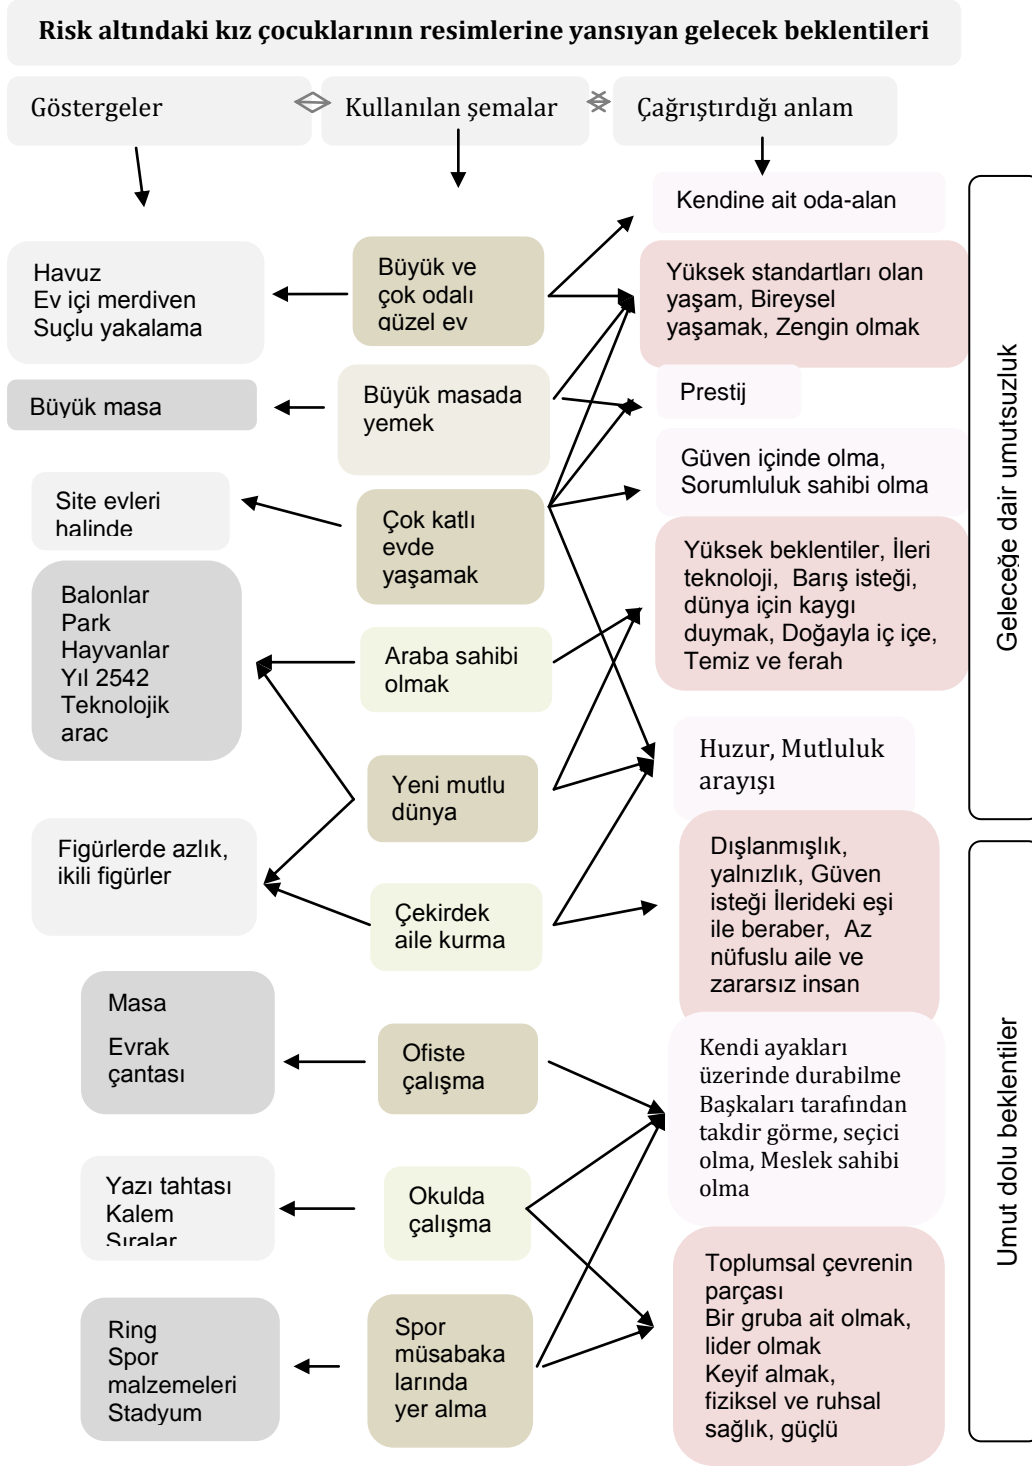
Risk altındaki kız çocuklarının resimlerine yansıyan gelecek beklentileri

Göstergeler

Kullanılan şemalar

Çağrıştırdığı anlam

Kendine ait oda-alan

Havuz
Ev içi merdiven
Suçlu yakalama

Büyük ve çok odalı güzel ev

Yüksek standartları olan yaşam, Bireysel yaşamak, Zengin olmak

Büyük masa

Büyük masada yemek

Prestij

Güven içinde olma, Sorumluluk sahibi olma

Site evleri halinde

Çok katlı evde yaşamak

Yüksek beklentiler, İleri teknoloji, Barış isteği, dünya için kaygı duymak, Doğayla iç içe, Temiz ve ferah

Balonlar
Park
Hayvanlar
Yıl 2542
Teknolojik araç

Araba sahibi olmak

Huzur, Mutluluk arayışı

Yeni mutlu dünya

Figürlerde azlık, ikili figürler

Çekirdek aile kurma

Dışlanmışlık, yalnızlık, Güven isteği İlerideki eşi ile beraber, Az nüfuslu aile ve zararsız insan

Masa
Evrak çantası

Ofiste çalışma

Kendi ayakları üzerinde durabilme Başkaları tarafından takdir görme, seçici olma, Meslek sahibi olma

Yazı tahtası
Kalem
Sıralar

Okulda çalışma

Ring
Spor malzemeleri
Stadyum

Spor müsabakalarında yer alma

Toplumsal çevrenin parçası
Bir gruba ait olmak, lider olmak
Keyif almak, fiziksel ve ruhsal sağlık, güçlü

Geleceğe dair umutsuzluk

Umut dolu beklentiler